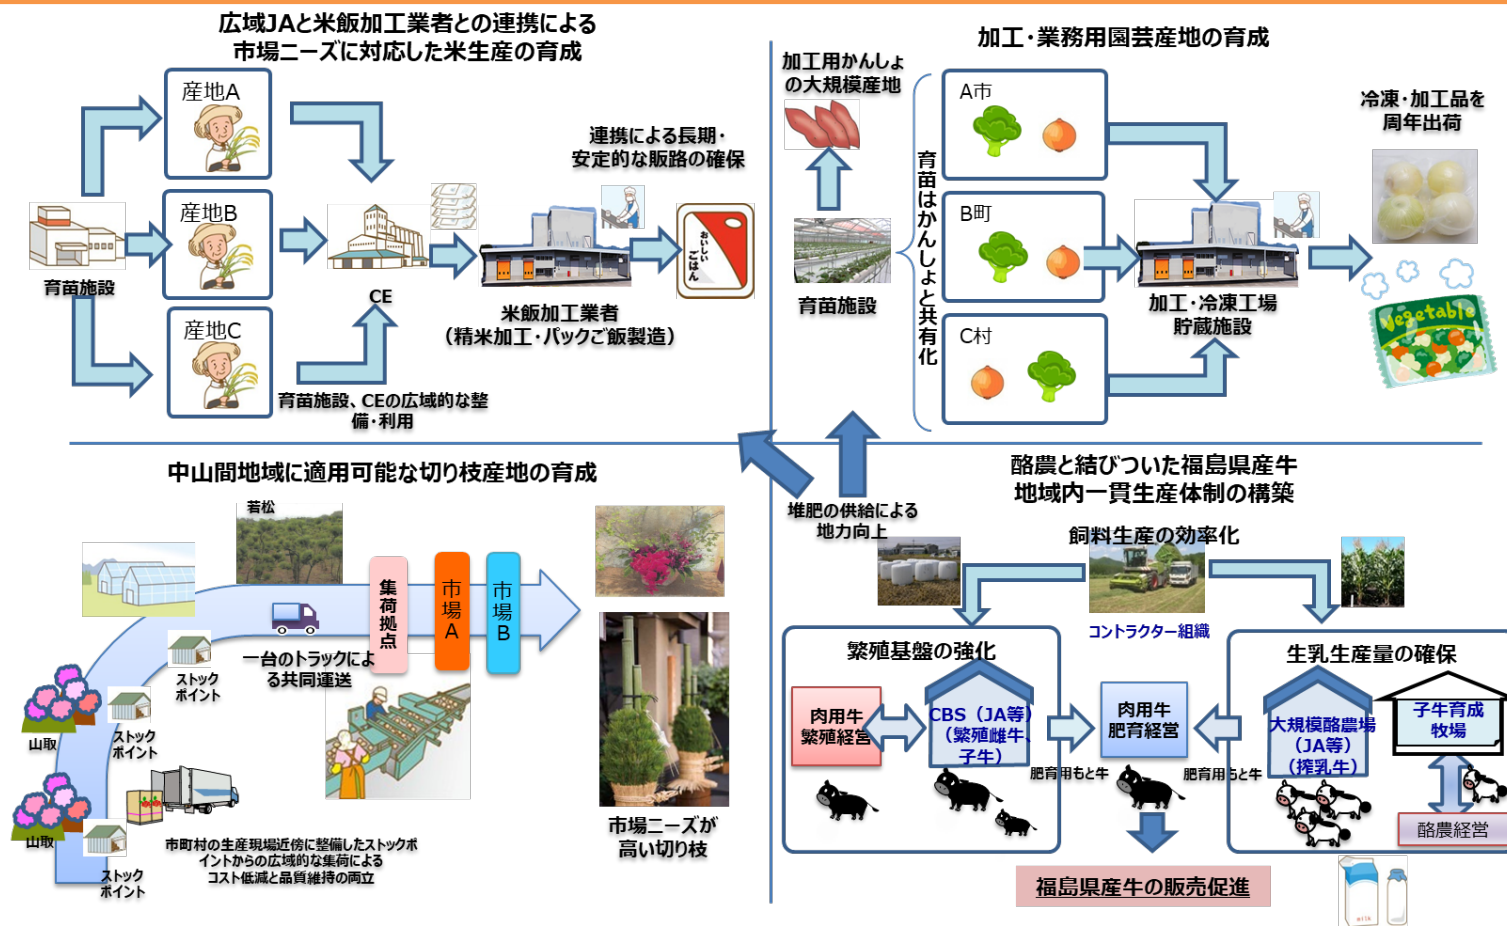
広域JAと米飯加工業者との連携による
市場ニーズに対応した米生産の育成

産地A

産地B

産地C

育苗施設

CE

育苗施設、CEの広域的な整備・利用

連携による長期・安定的な販路の確保

米飯加工業者
（精米加工・パックご飯製造）

おいしいごはん

加工・業務用園芸産地の育成

加工用かんしょの大規模産地

育苗施設

育苗はかんしょと共有化

A市

B町

C村

加工・冷凍工場
貯蔵施設

冷凍・加工品を周年出荷

Vegetable

中山間地域に適用可能な切り枝産地の育成

若松

山取

山取

ストックポイント

ストックポイント

ストックポイント

集荷拠点

市場A

市場B

一台のトラックによる共同運送

市町村の生産現場近傍に整備したストックポイントからの広域的な集荷による
コスト低減と品質維持の両立

市場ニーズが高い切り枝

堆肥の供給による地力向上

酪農と結びついた福島県産牛
地域内一貫生産体制の構築

飼料生産の効率化

コントラクター組織

繁殖基盤の強化

肉用牛繁殖経営

CBS（JA等）（繁殖雌牛、子牛）

肥育用もと牛

肉用牛肥育経営

肥育用もと牛

生乳生産量の確保

大規模酪農場（JA等）（搾乳牛）

子牛育成牧場

酪農経営

福島県産牛の販売促進